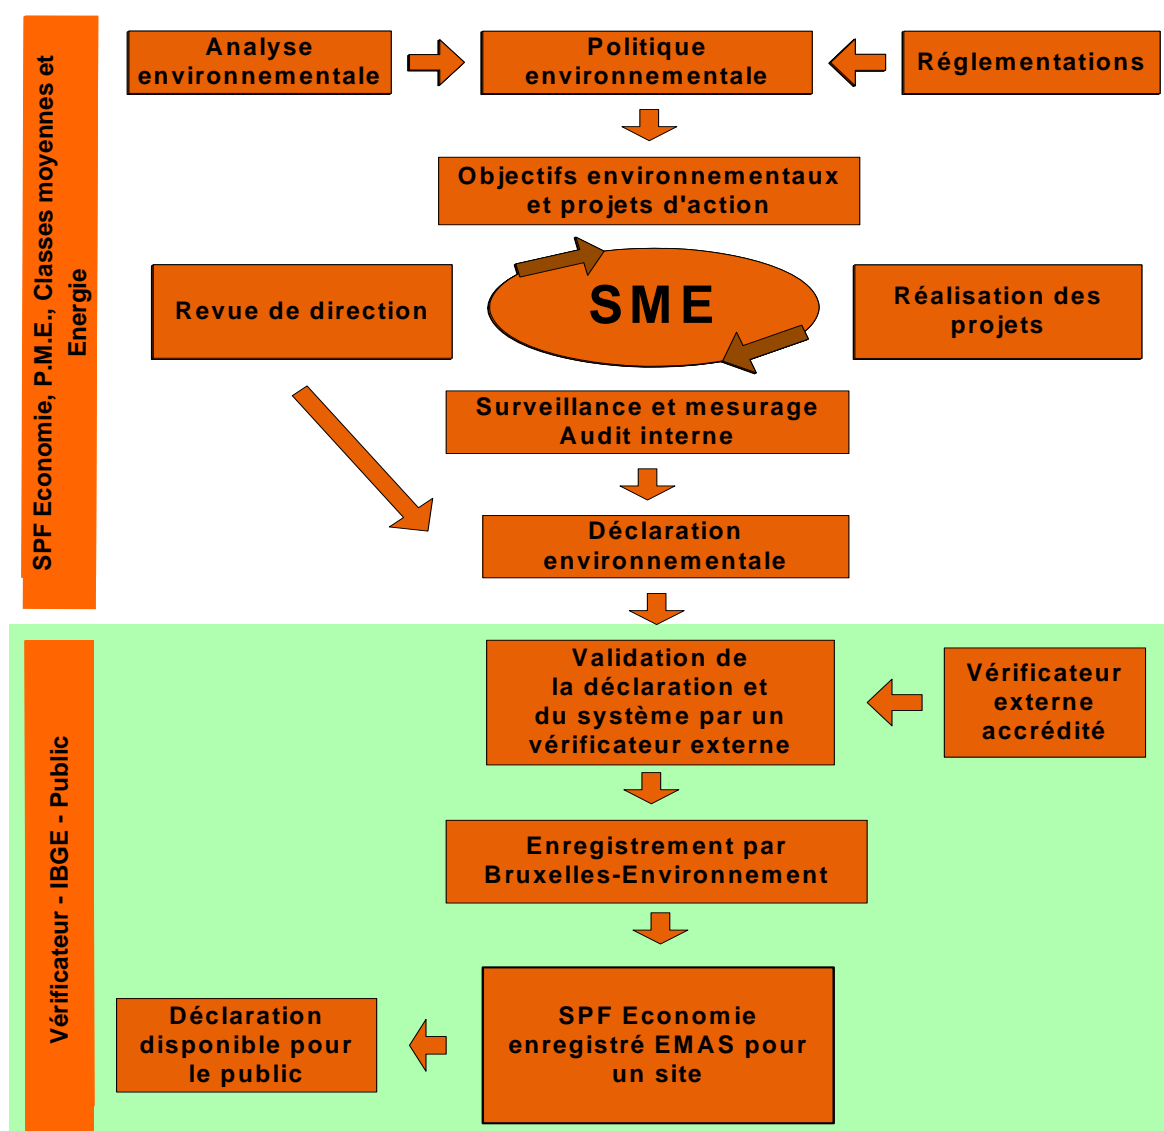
SPF Economie, P.M.E., Classes moyennes et Energie

Analyse environnementale

Politique environnementale

Réglementations

Objectifs environnementaux et projets d'action

Revue de direction

SME

Réalisation des projets

Surveillance et mesurage Audit interne

Déclaration environnementale

Vérificateur - IBGE - Public

Validation de la déclaration et du système par un vérificateur externe

Vérificateur externe accrédité

Enregistrement par Bruxelles-Environnement

Déclaration disponible pour le public

SPF Economie enregistré EMAS pour un site